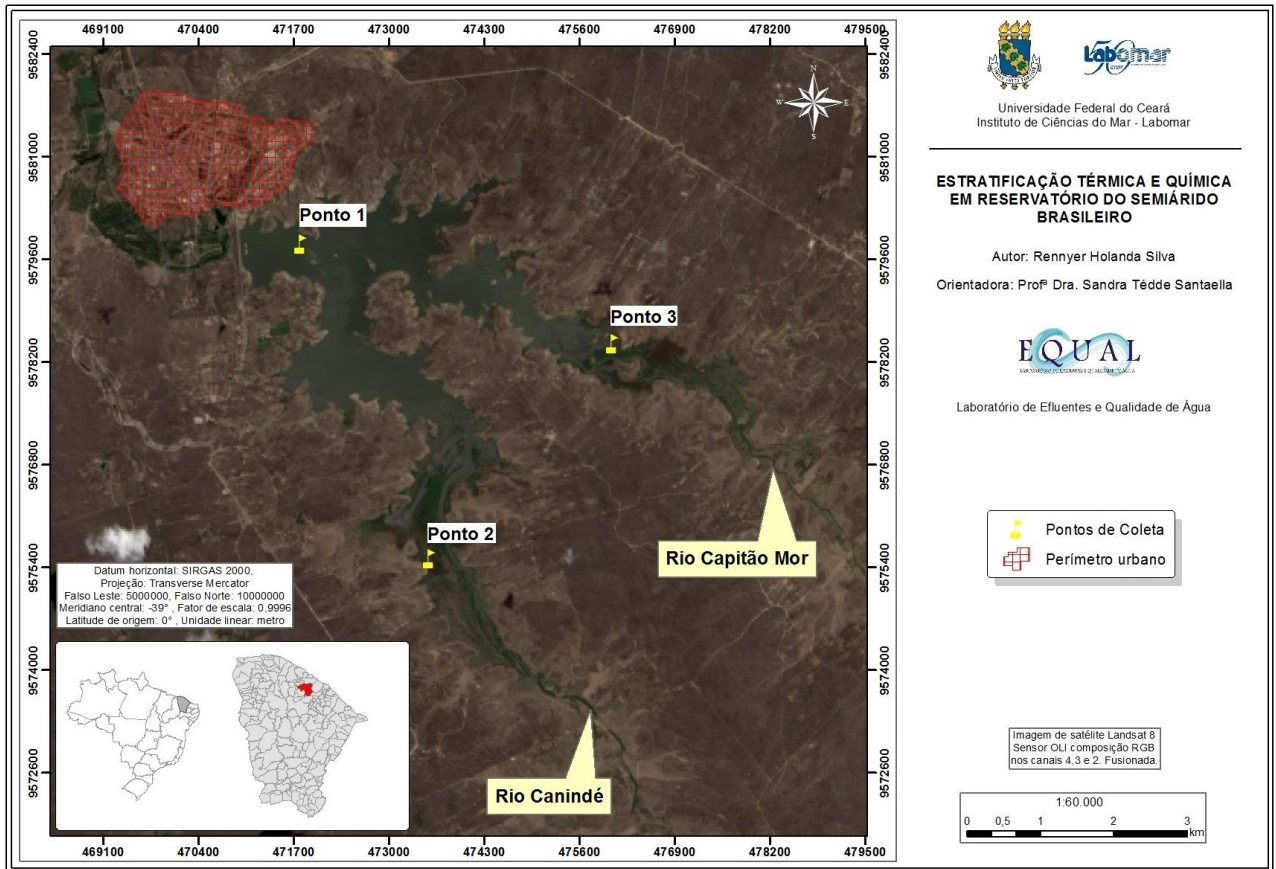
469100 470400 471700 473000 474300 475600 476900 478200 479500

9582400 9581000 9579600 9578200 9576800 9575400 9574000 9572600

9582400 9581000 9579600 9578200 9576800 9575400 9574000 9572600

N
W E
S

Ponto 1

Ponto 3

Ponto 2

Rio Capitão Mor

Rio Canindé

Datum horizontal: SIRGAS 2000,
Projeção: Transverse Mercator
Falso Leste: 5000000, Falso Norte: 10000000
Meridiano central: -39° , Fator de escala: 0,9996
Latitude de origem: 0° , Unidade linear: metro

469100 470400 471700 473000 474300 475600 476900 478200 479500

Labomar

Universidade Federal do Ceará
Instituto de Ciências do Mar - Labomar

ESTRATIFICAÇÃO TÉRMICA E QUÍMICA EM RESERVATÓRIO DO SEMIÁRIDO BRASILEIRO

Autor: Rennyer Holanda Silva

Orientadora: Profª Dra. Sandra Tédde Santaella

EQUAL

Laboratório de Efluentes e Qualidade de Água

Pontos de Coleta
Perímetro urbano

Imagem de satélite Landsat 8
Sensor OLI composição RGB
nos canais 4,3 e 2. Fusionada.

1:60.000
0 0,5 1 2 3
km